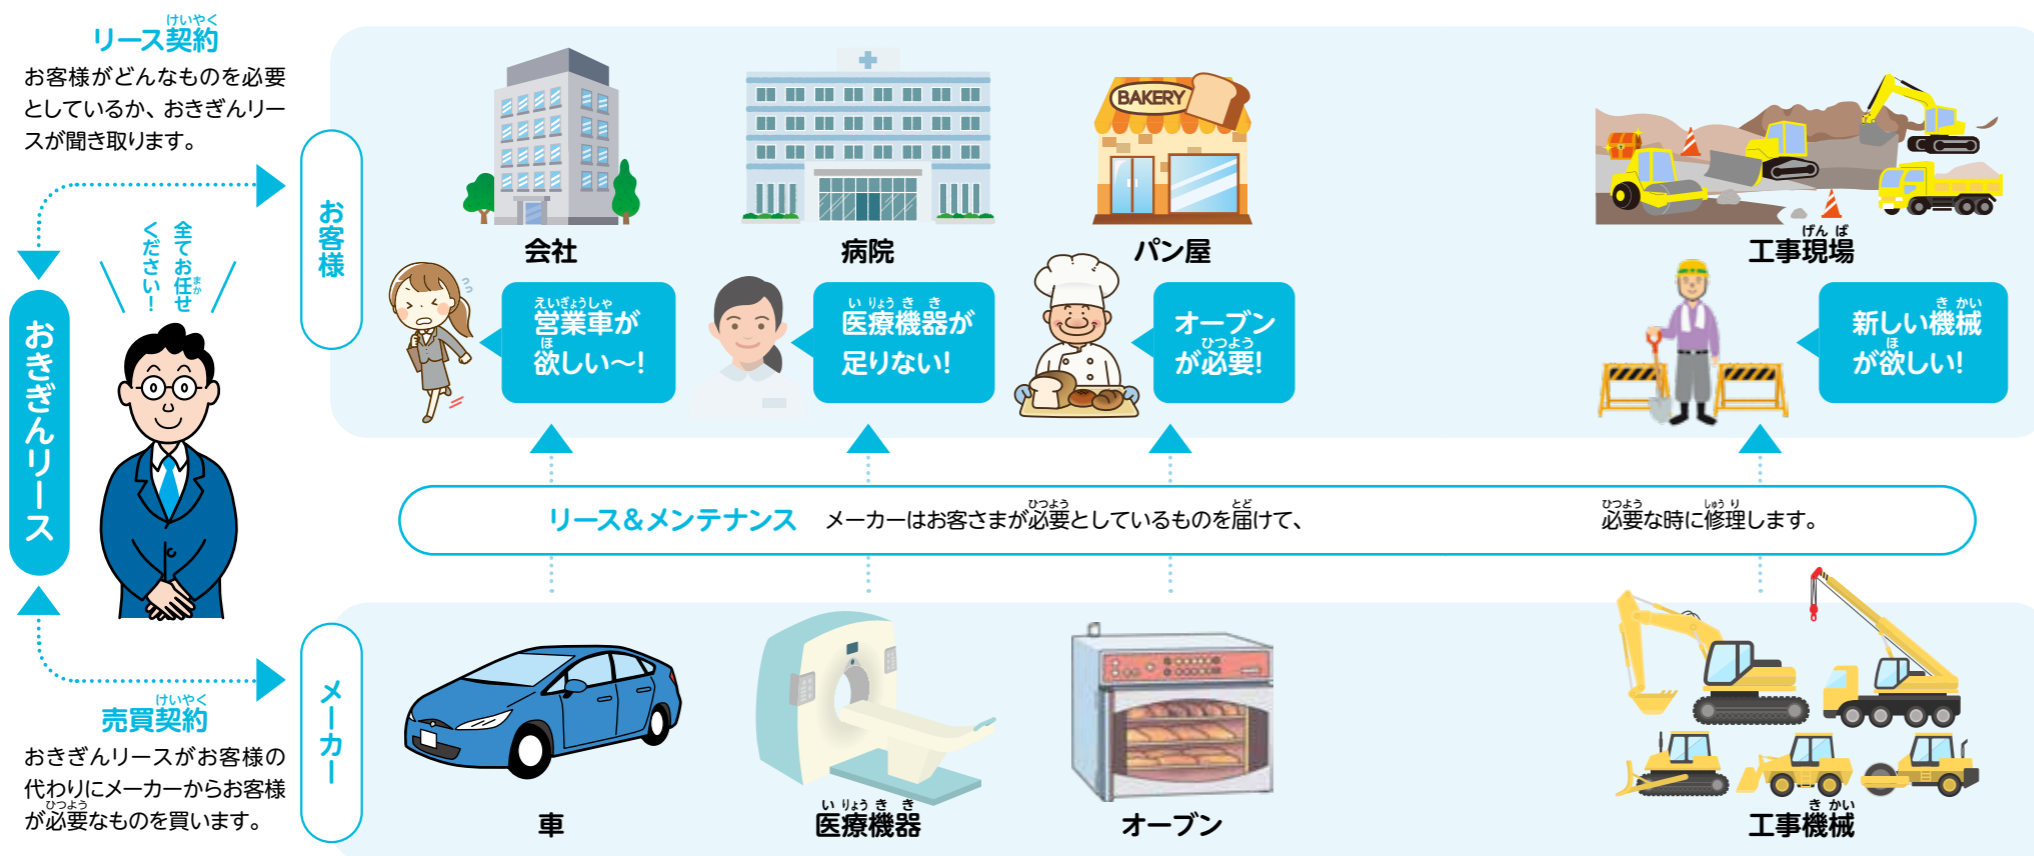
けいやく
リース契約
お客様がどんなものを必要としているか、おきぎんリースが聞き取ります。

全てお任せください！

おきぎんリース

けいやく
売買契約
おきぎんリースがお客様の代わりにメーカーからお客様が必要なものを買います。

お客様

会社

病院

BAKERY
パン屋

工事現場

えいぎょうしゃ
営業車が欲しい〜!

いりょうきき
医療機器が足りない!

オーブンが必要!

きかい
新しい機械が欲しい!

リース&メンテナンス　メーカーはお客さまが必要としているものを届けて、必要な時に修理します。

メーカー

車

医療機器

オーブン

工事機械